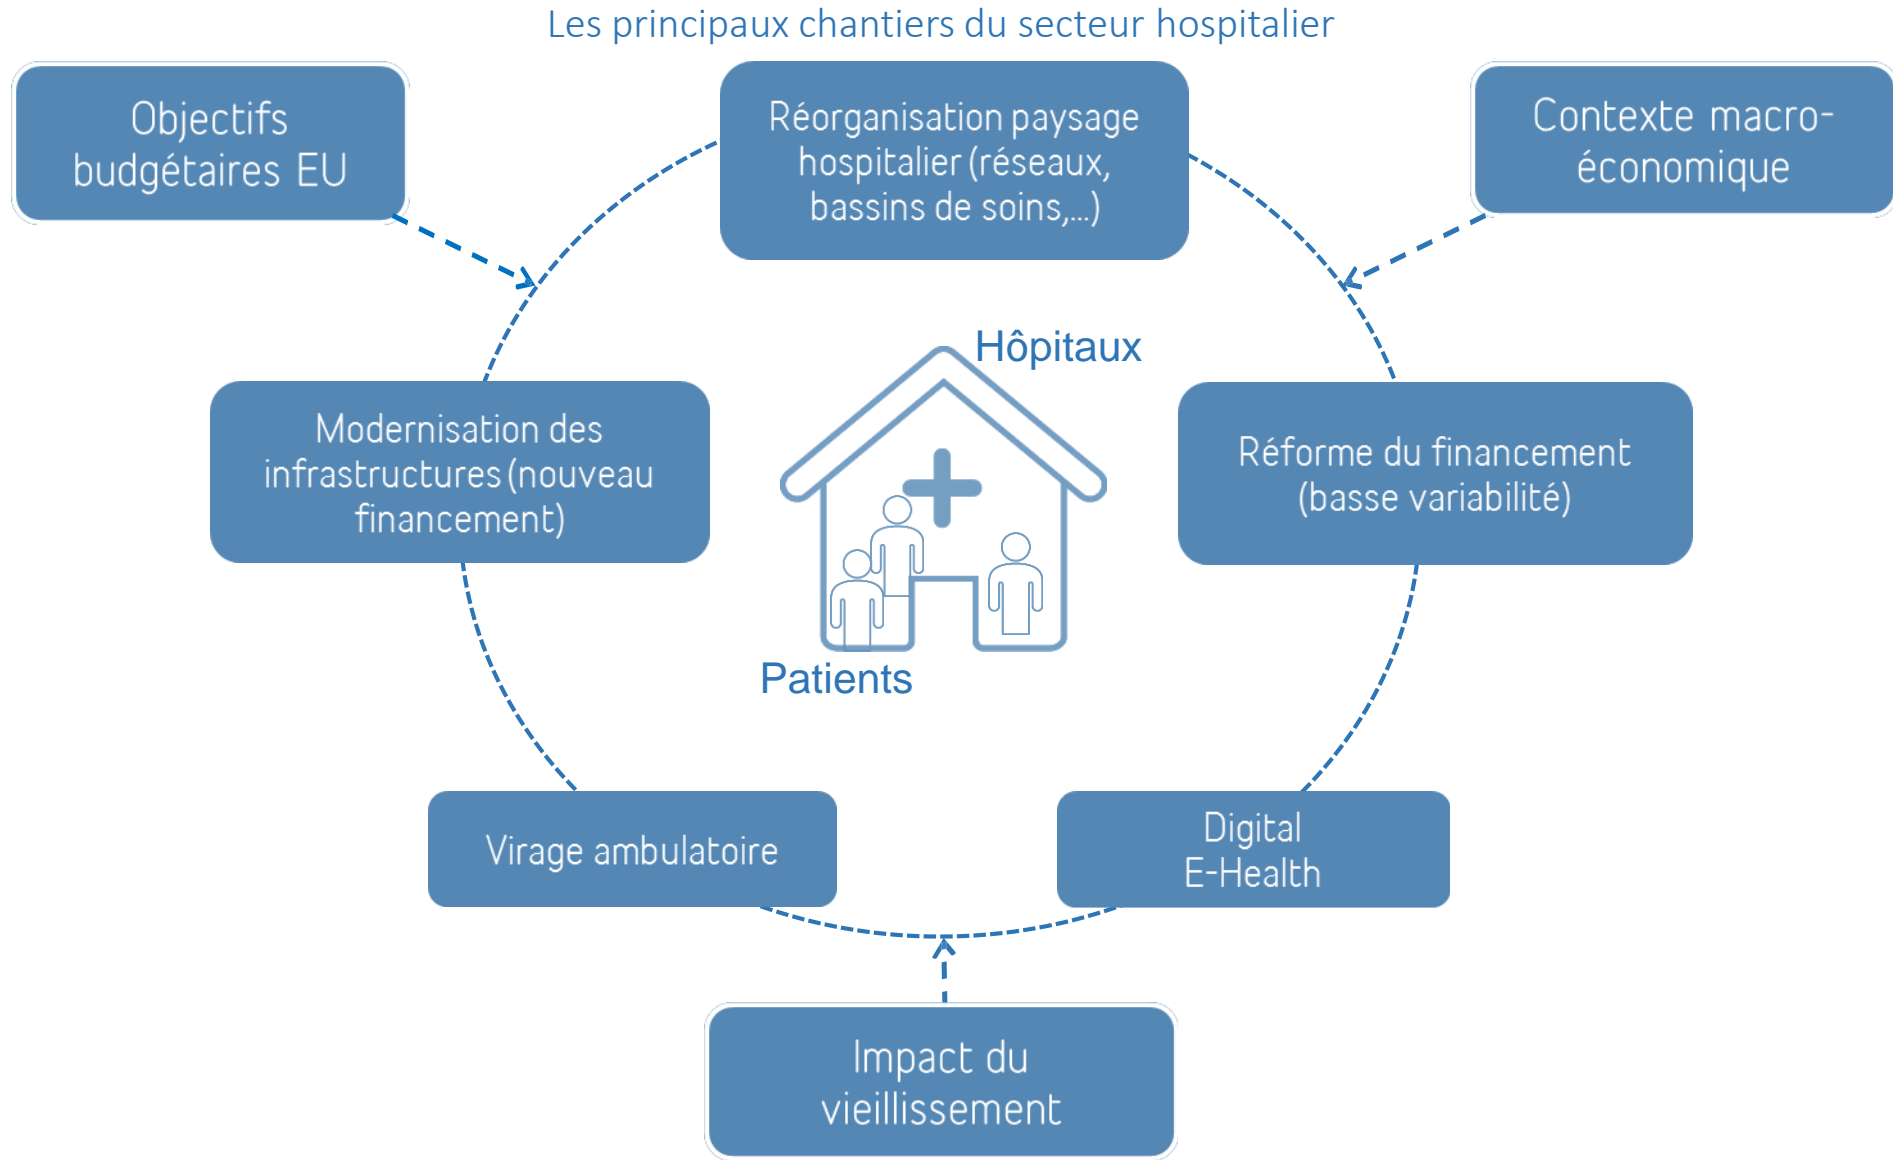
Les principaux chantiers du secteur hospitalier

Objectifs budgétaires EU

Réorganisation paysage hospitalier (réseaux, bassins de soins,...)

Contexte macro-économique

Hôpitaux

Modernisation des infrastructures (nouveau financement)

Réforme du financement (basse variabilité)

Patients

Virage ambulatoire

Digital E-Health

Impact du vieillissement